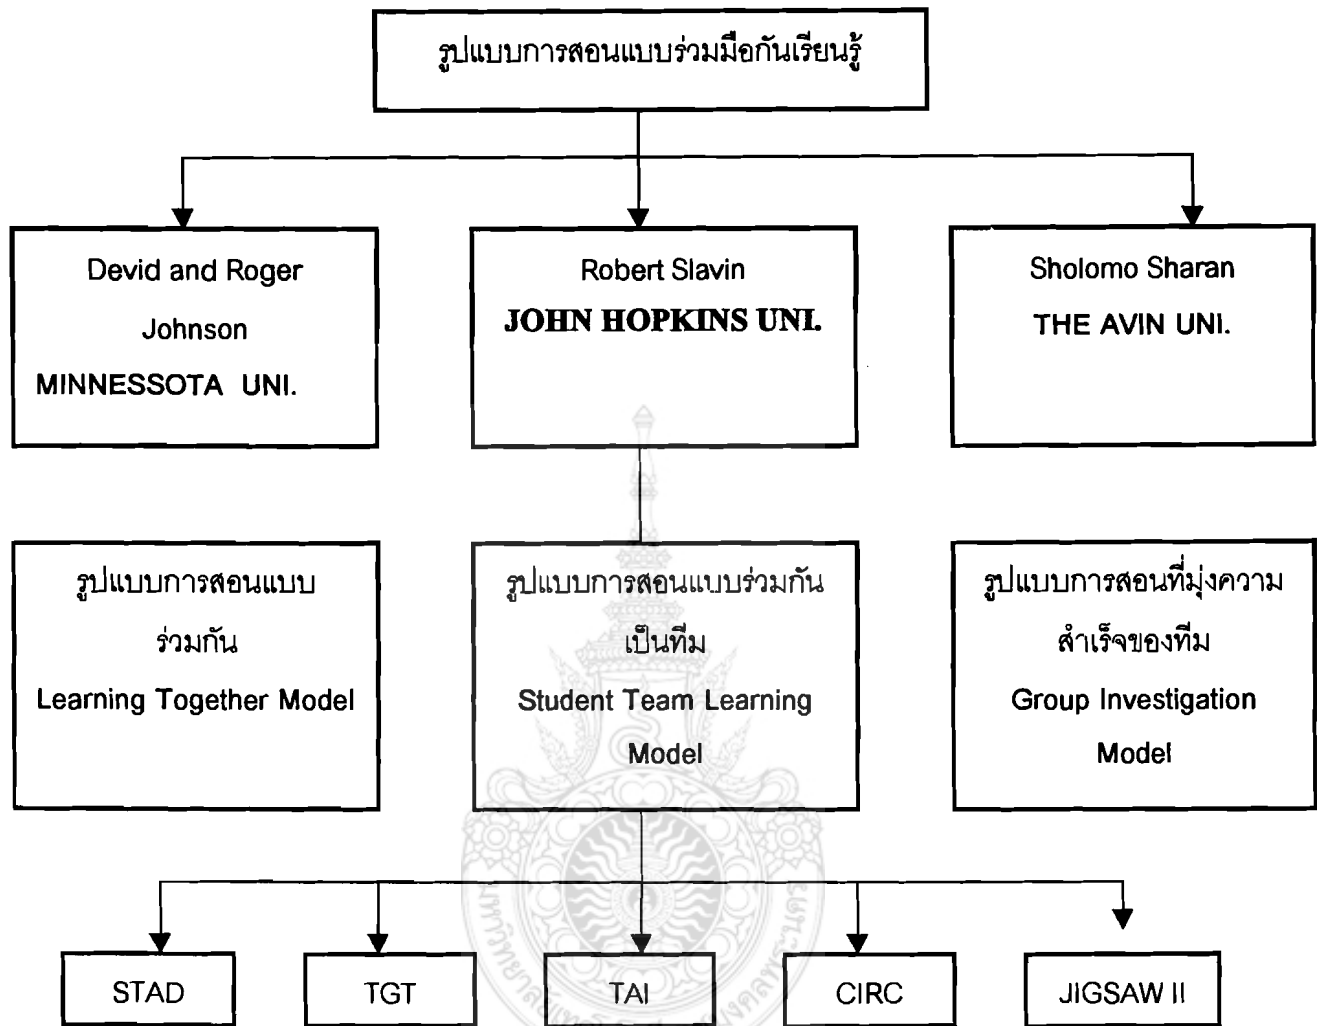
รูปแบบการสอนแบบร่วมมือกันเรียนรู้

Devid and Roger Johnson
MINNESSOTA UNI.

Robert Slavin
JOHN HOPKINS UNI.

Sholomo Sharan
THE AVIN UNI.

รูปแบบการสอนแบบร่วมกัน
Learning Together Model

รูปแบบการสอนแบบร่วมกันเป็นทีม
Student Team Learning Model

รูปแบบการสอนที่มุ่งความสำเร็จของทีม
Group Investigation Model

STAD

TGT

TAI

CIRC

JIGSAW II